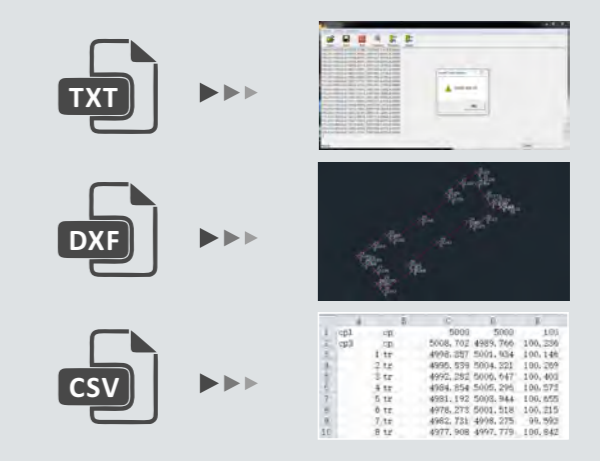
TXT

DXF

CSV

|  | A | B | C | D | E |
|---|---|---|---|---|---|
| 1 | cp1 | cp | 5000 | 5000 | 101 |
| 2 | cp3 | cp | 5008.702 | 4989.766 | 100.236 |
| 3 |  | 1 tr | 4998.357 | 5001.934 | 100.146 |
| 4 |  | 2 tr | 4995.539 | 5004.321 | 100.269 |
| 5 |  | 3 tr | 4992.282 | 5006.647 | 100.403 |
| 6 |  | 4 tr | 4984.854 | 5005.296 | 100.572 |
| 7 |  | 5 tr | 4981.192 | 5003.944 | 100.655 |
| 8 |  | 6 tr | 4978.273 | 5001.518 | 100.215 |
| 9 |  | 7 tr | 4982.731 | 4998.275 | 99.592 |
| 10 |  | 8 tr | 4977.908 | 4997.779 | 100.842 |